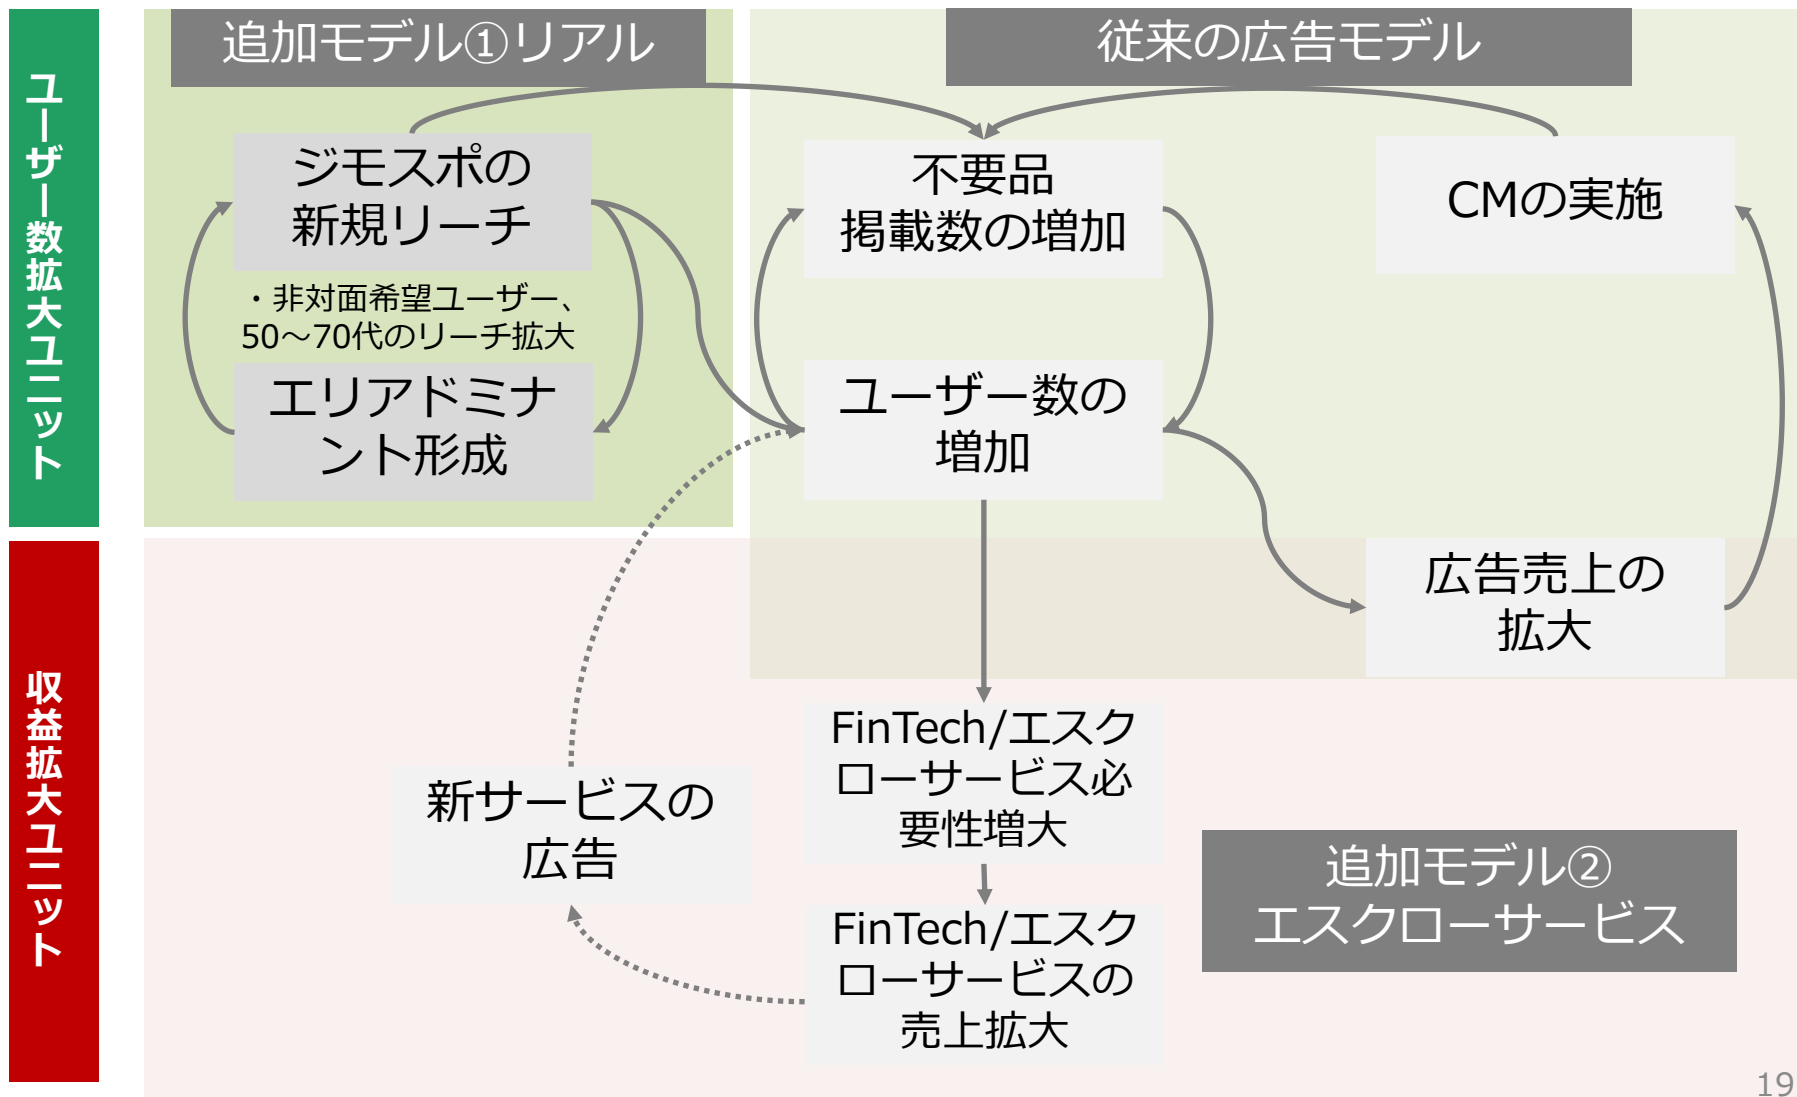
ユーザー数拡大ユニット

収益拡大ユニット

追加モデル①リアル

従来の広告モデル

ジモスポの新規リーチ

・非対面希望ユーザー、50〜70代のリーチ拡大

エリアドミナント形成

不要品掲載数の増加

CMの実施

ユーザー数の増加

広告売上の拡大

FinTech/エスクローサービス必要性増大

新サービスの広告

FinTech/エスクローサービスの売上拡大

追加モデル②エスクローサービス

19